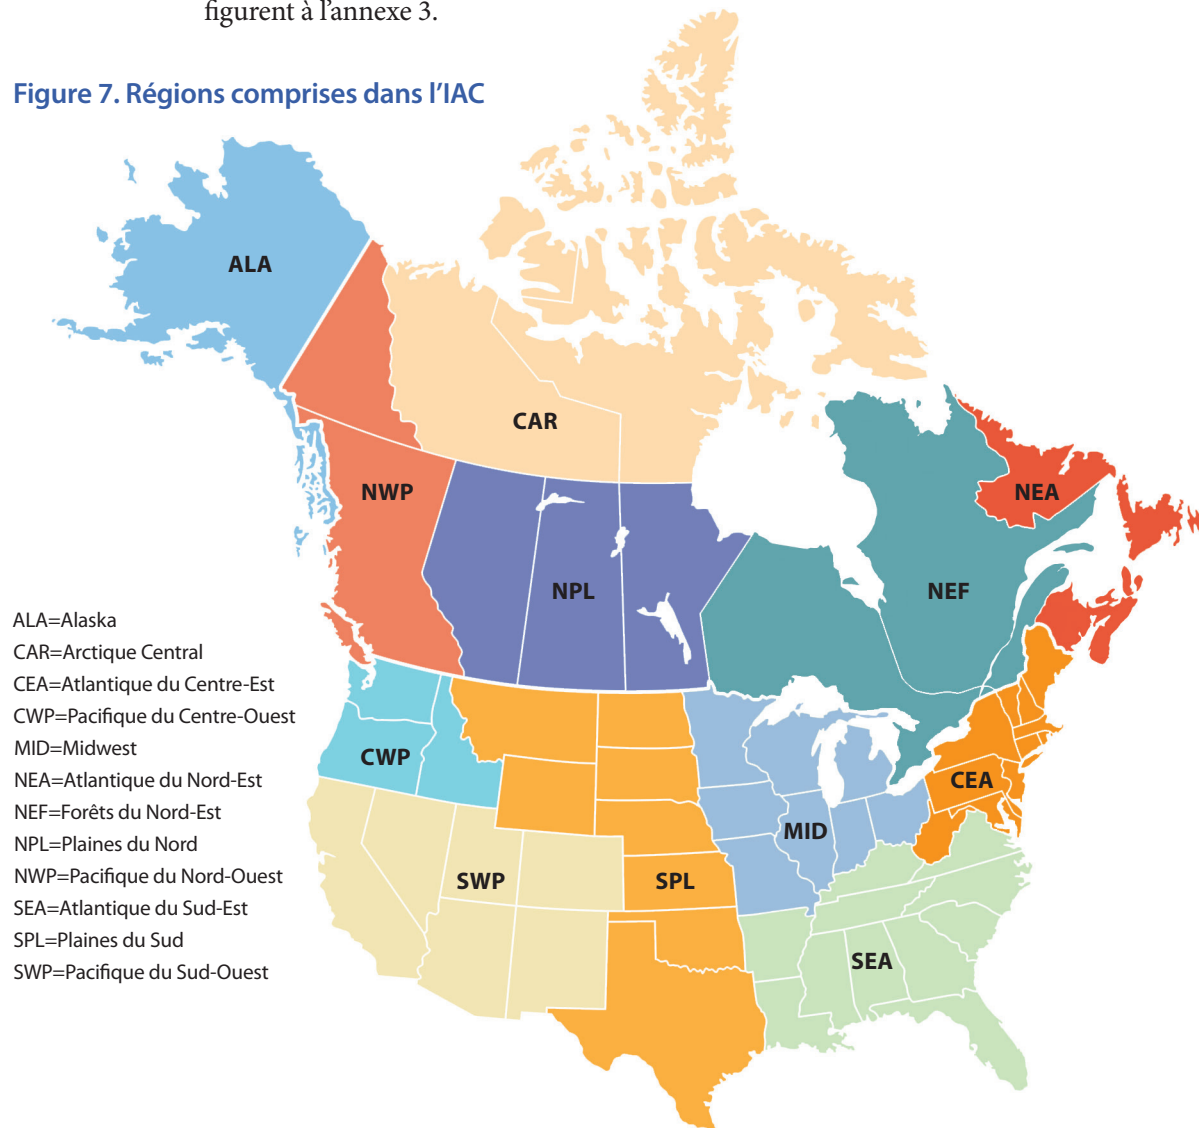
figurent à l'annexe 3.

Figure 7. Régions comprises dans l'IAC

ALA

CAR

NWP

NPL

NEA

NEF

CWP

MID

CEA

SWP

SPL

SEA

ALA=Alaska
CAR=Arctique Central
CEA=Atlantique du Centre-Est
CWP=Pacifique du Centre-Ouest
MID=Midwest
NEA=Atlantique du Nord-Est
NEF=Forêts du Nord-Est
NPL=Plaines du Nord
NWP=Pacifique du Nord-Ouest
SEA=Atlantique du Sud-Est
SPL=Plaines du Sud
SWP=Pacifique du Sud-Ouest